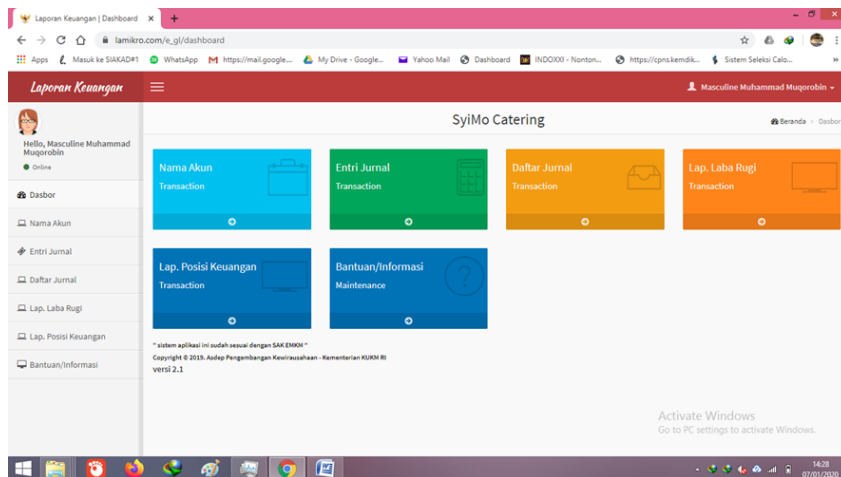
Laporan Keuangan | Dashboard ×
+
lamikro.com/e_gl/dashboard
Apps Masuk ke SIAKAD#1 WhatsApp https://mail.google... My Drive - Google... Yahoo Mail Dashboard INDOXXI - Nonton... https://cpns.kemdik... Sistem Seleksi Calo...
Laporan Keuangan
Masculine Muhammad Muqorobin
Hello, Masculine Muhammad Muqorobin
Online
Dasbor
Nama Akun
Entri Jurnal
Daftar Jurnal
Lap. Laba Rugi
Lap. Posisi Keuangan
Bantuan/Informasi
SyiMo Catering
Beranda > Dasbor
Nama Akun
Transaction
Entri Jurnal
Transaction
Daftar Jurnal
Transaction
Lap. Laba Rugi
Transaction
Lap. Posisi Keuangan
Transaction
Bantuan/Informasi
Maintenance
* sistem aplikasi ini sudah sesuai dengan SAK EMKM *
Copyright © 2019. Asdep Pengembangan Kewirausahaan - Kementerian KUKM RI
versi 2.1
Activate Windows
Go to PC settings to activate Windows.
14:28
07/01/2020